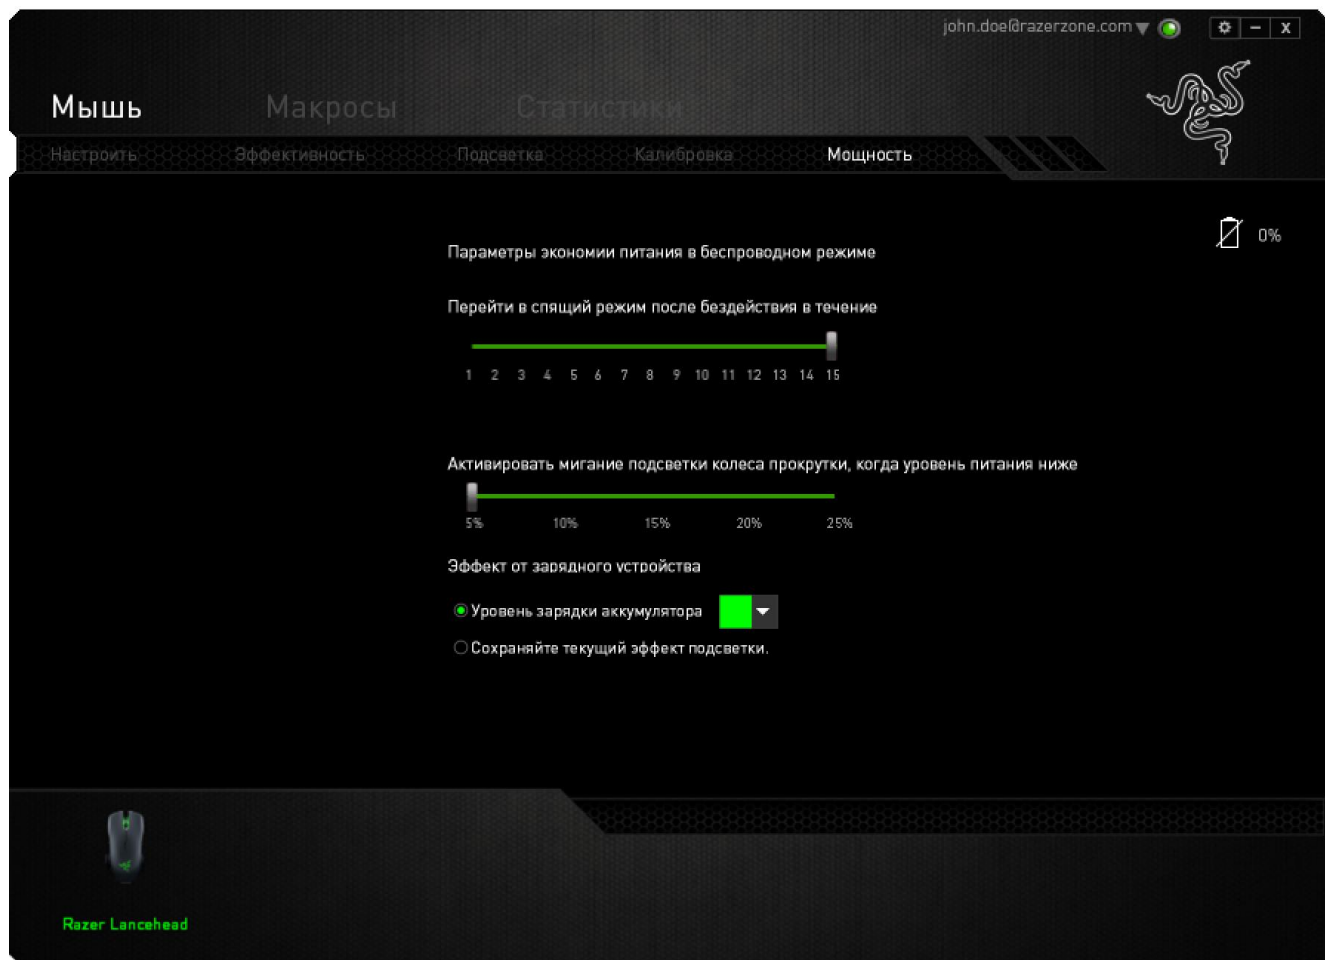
john.doe@razerzone.com

Мышь Макросы Статистики

Настроить Эффективность Подсветка Калибровка Мощность

0%

Параметры экономии питания в беспроводном режиме

Перейти в спящий режим после бездействия в течение

1 2 3 4 5 6 7 8 9 10 11 12 13 14 15

Активировать мигание подсветки колеса прокрутки, когда уровень питания ниже

5% 10% 15% 20% 25%

Эффект от зарядного устройства

Уровень зарядки аккумулятора

Сохраняйте текущий эффект подсветки.

Razer Lancehead